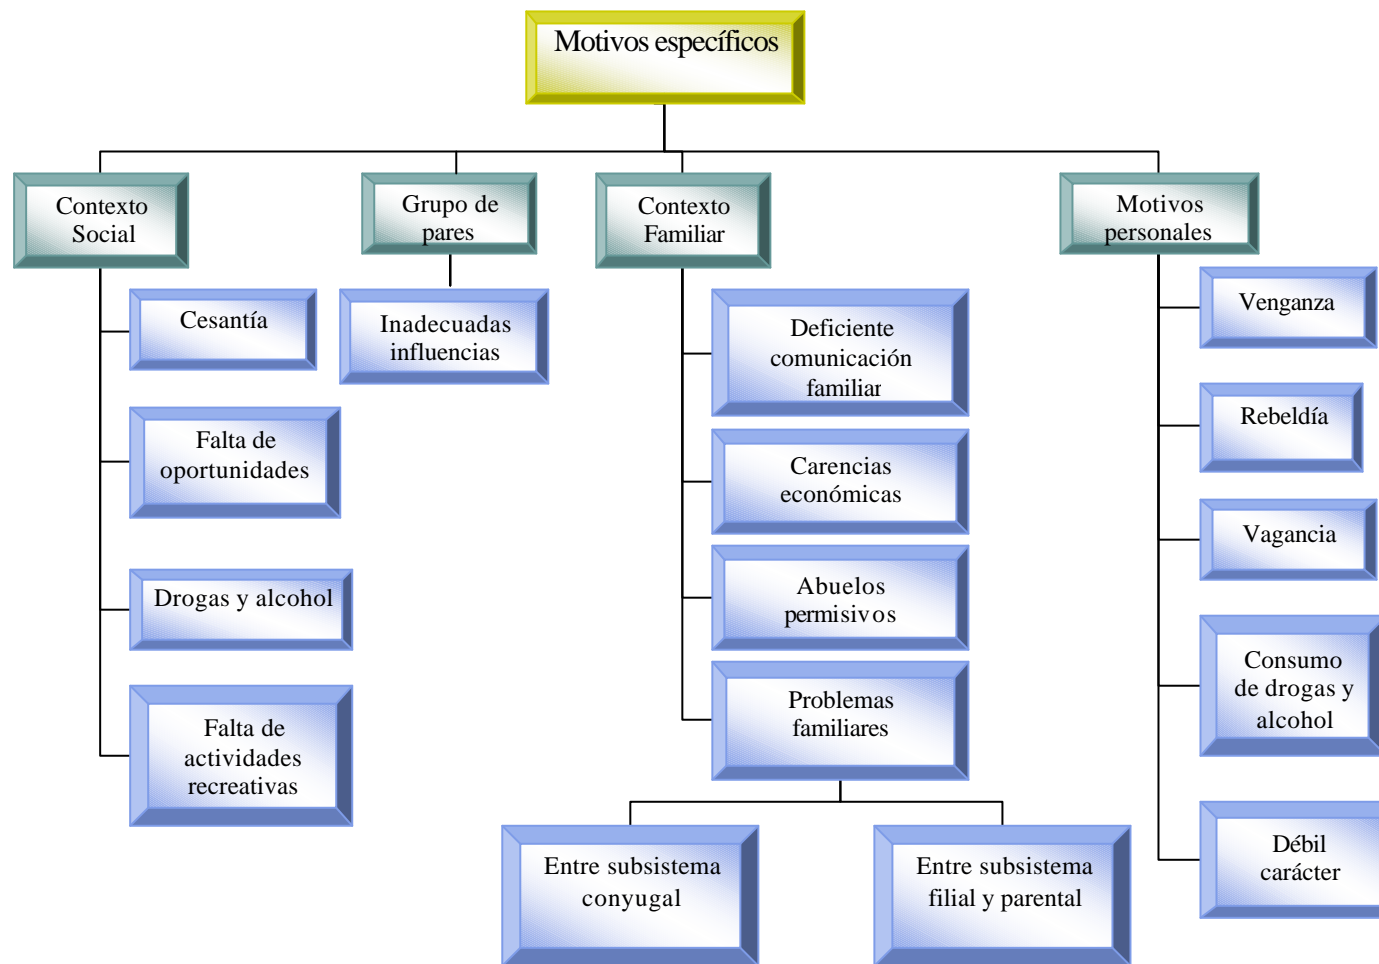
Motivos específicos

Contexto Social

Cesantía

Falta de oportunidades

Drogas y alcohol

Falta de actividades recreativas

Grupo de pares

Inadecuadas influencias

Contexto Familiar

Deficiente comunicación familiar

Carencias económicas

Abuelos permisivos

Problemas familiares

Entre subsistema conyugal

Entre subsistema filial y parental

Motivos personales

Venganza

Rebeldía

Vagancia

Consumo de drogas y alcohol

Débil carácter